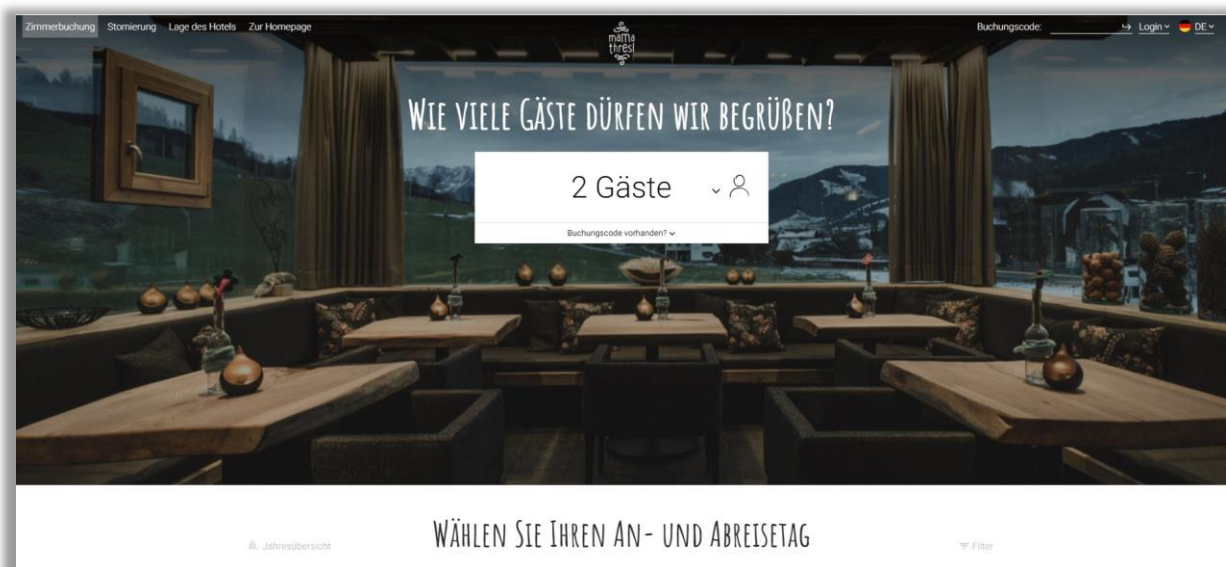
Zimmerbuchung Stornierung Lage des Hotels Zur Homepage

mama thresl

Buchungscode: Login DE

WIE VIELE GÄSTE DÜRFEN WIR BEGRÜßEN?

2 Gäste

Buchungscode vorhanden?

Jahresübersicht

WÄHLEN SIE IHREN AN- UND ABREISETAG

Filter